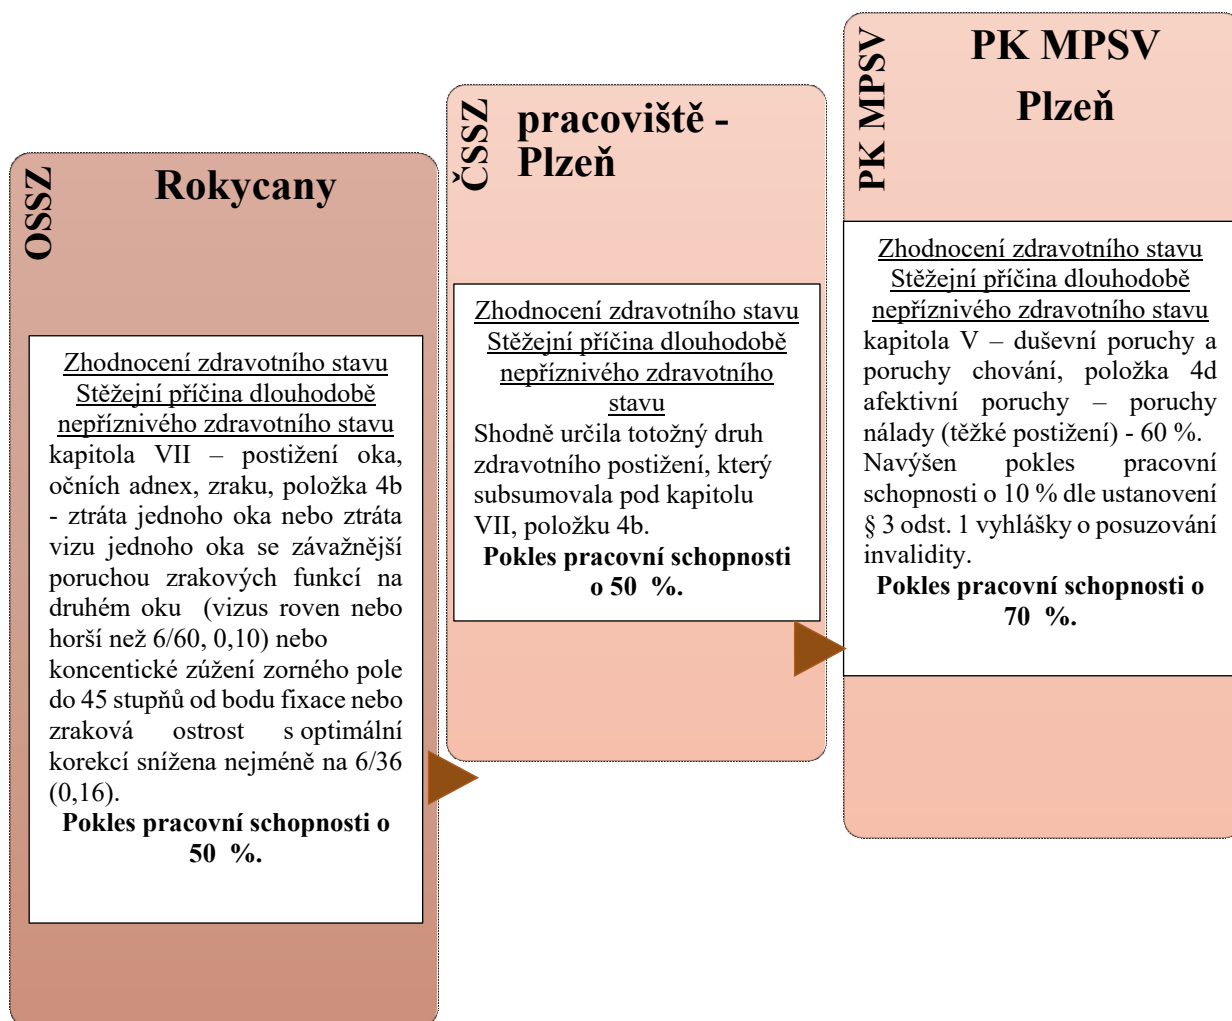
OSSZ

Rokycany

Zhodnocení zdravotního stavu
Stěžejní příčina dlouhodobě nepříznivého zdravotního stavu
kapitola VII – postižení oka, očních adnex, zraku, položka 4b - ztráta jednoho oka nebo ztráta vizu jednoho oka se závažnější poruchou zrakových funkcí na druhém oku (vizus roven nebo horší než 6/60, 0,10) nebo koncentické zúžení zorného pole do 45 stupňů od bodu fixace nebo zraková ostrost s optimální korekcí snížena nejméně na 6/36 (0,16).
Pokles pracovní schopnosti o 50 %.

ČSSZ

pracoviště - Plzeň

Zhodnocení zdravotního stavu
Stěžejní příčina dlouhodobě nepříznivého zdravotního stavu
Shodně určila totožný druh zdravotního postižení, který subsumovala pod kapitolu VII, položku 4b.
Pokles pracovní schopnosti o 50 %.

PK MPSV

PK MPSV
Plzeň

Zhodnocení zdravotního stavu
Stěžejní příčina dlouhodobě nepříznivého zdravotního stavu
kapitola V – duševní poruchy a poruchy chování, položka 4d afektivní poruchy – poruchy nálady (těžké postižení) - 60 %.
Navýšen pokles pracovní schopnosti o 10 % dle ustanovení § 3 odst. 1 vyhlášky o posuzování invalidity.
Pokles pracovní schopnosti o 70 %.